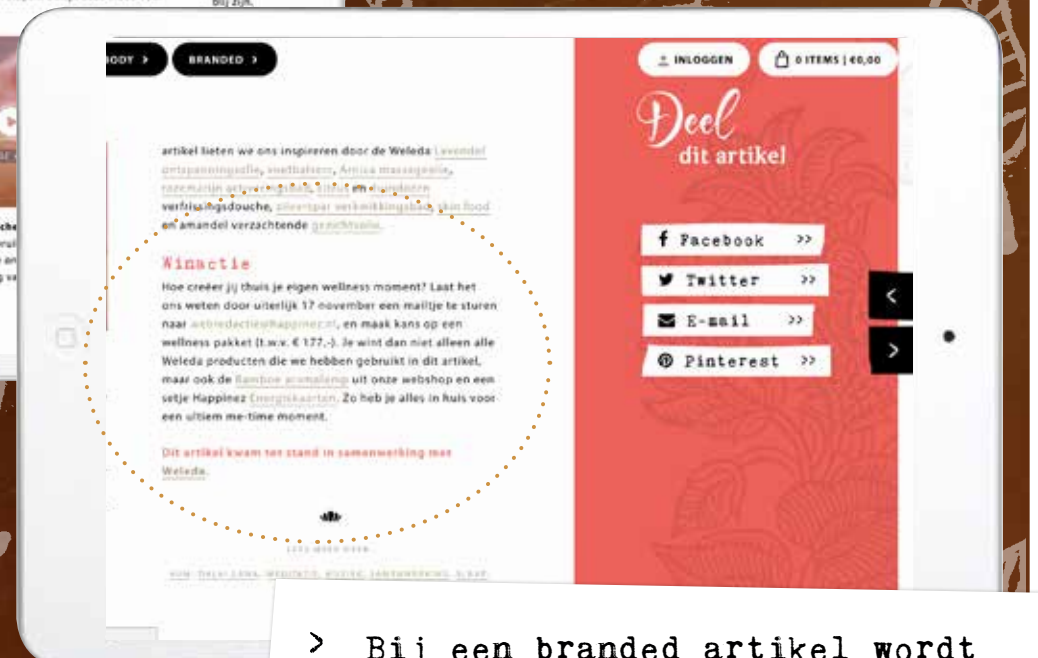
Blij zijn.

ODY >
BRANDED >

artikel lieten we ons inspireren door de Weleda Lavendel ontspanningsolie, voetbalsem, Arnica massageolie, rozemarijn activerende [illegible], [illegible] en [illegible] verfrissingsdouche, olive-spar verkwikkingsbad, skin food en amandel verzachtende gezichtsolie.

Winactie

Hoe creëer jij thuis je eigen wellness moment? Laat het ons weten door uiterlijk 17 november een mailtje te sturen naar webredactie@happinez.nl, en maak kans op een wellness pakket (t.w.v. € 177,-). Je wint dan niet alleen alle Weleda producten die we hebben gebruikt in dit artikel, maar ook de Bamboe aromalamp uit onze webshop en een setje Happinez Energiekaarten. Zo heb je alles in huis voor een ultiem me-time moment.

Dit artikel kwam tot stand in samenwerking met Weleda.

LEES MEER OVER

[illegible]

INLOGGEN
0 ITEMS | €0,00

Deel dit artikel

Facebook >>
Twitter >>
E-mail >>
Pinterest >>

<
>

> Bij een branded artikel wordt